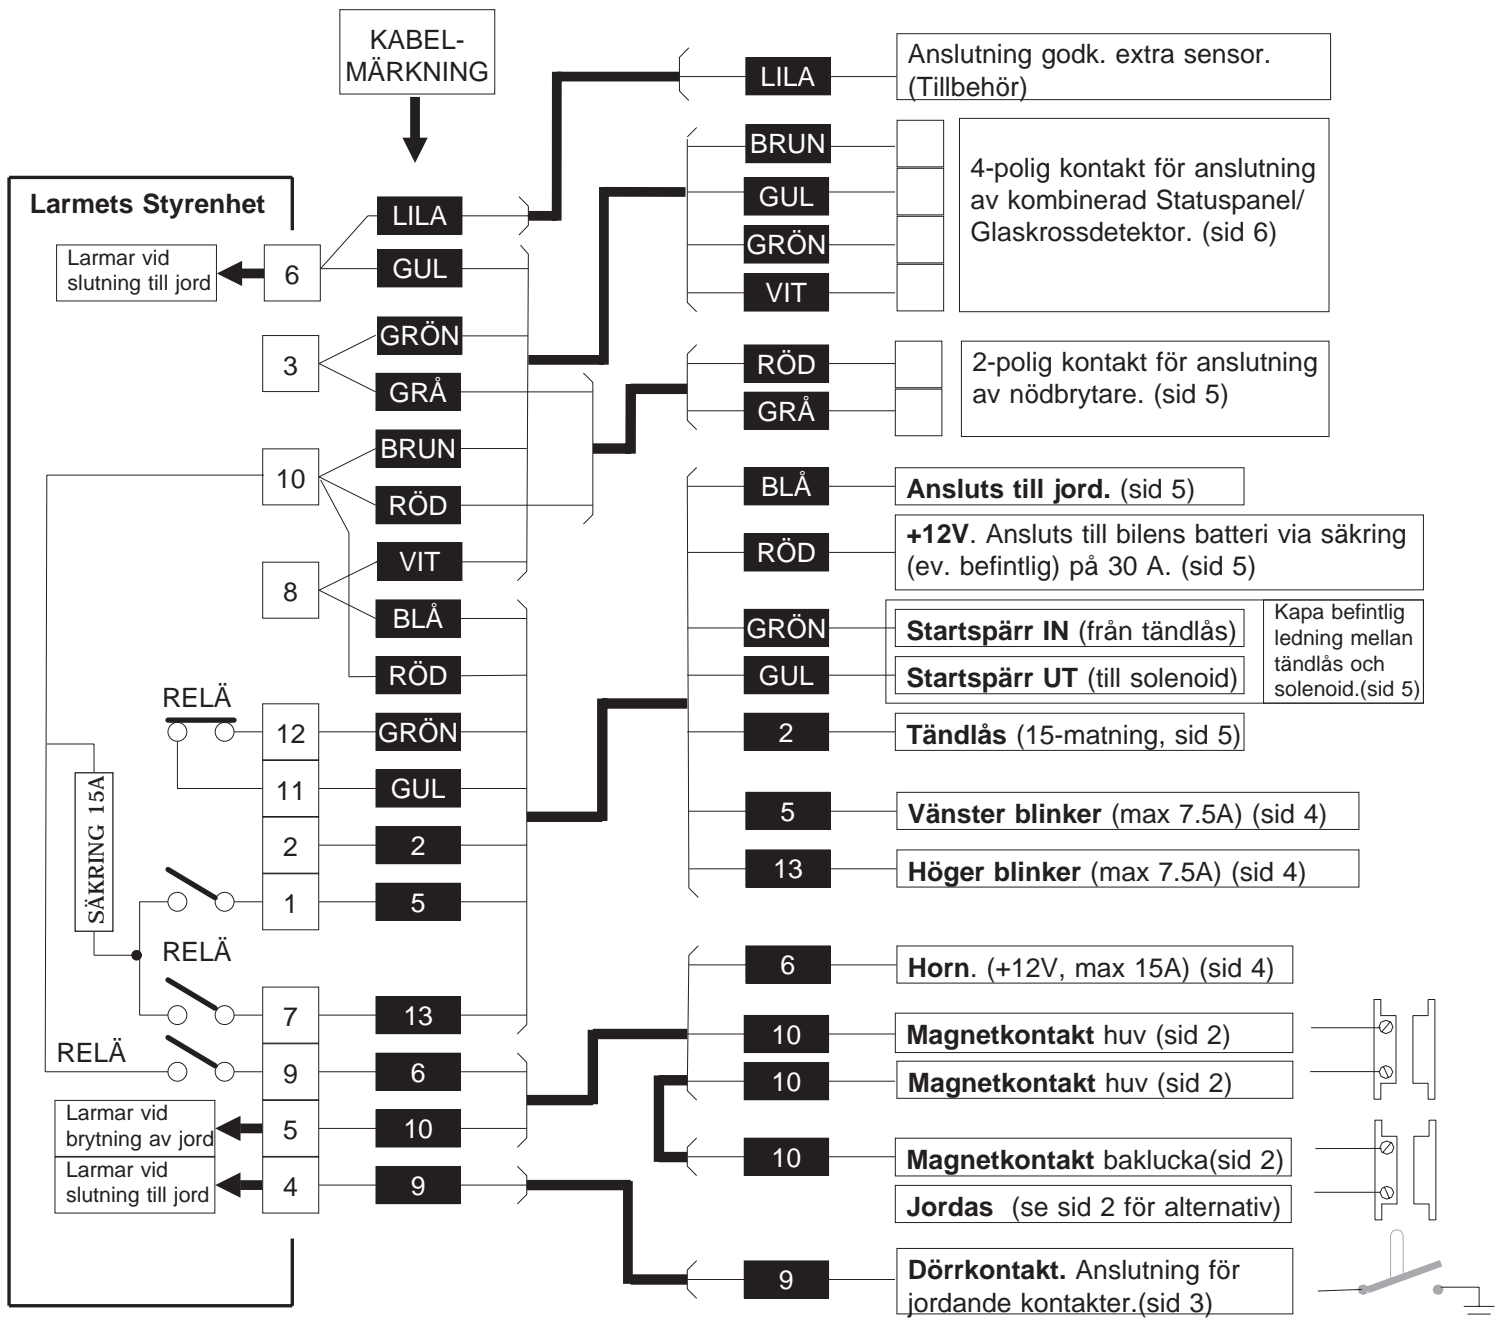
KABEL-MÄRKNING

Larmets Styrenhet

Larmar vid slutning till jord
6
LILA
GUL
3
GRÖN
GRÅ
10
BRUN
RÖD
8
VIT
BLÅ
RÖD
RELÄ
12
GRÖN
11
GUL
2
2
SÄKRING 15A
1
5
RELÄ
7
13
RELÄ
9
6
Larmar vid brytning av jord
5
10
Larmar vid slutning till jord
4
9

LILA
Anslutning godk. extra sensor. (Tillbehör)

BRUN
GUL
GRÖN
VIT
4-polig kontakt för anslutning av kombinerad Statuspanel/ Glaskrossdetektor. (sid 6)

RÖD
GRÅ
2-polig kontakt för anslutning av nödbrytare. (sid 5)

BLÅ
**Ansluts till jord.** (sid 5)
RÖD
**+12V**. Ansluts till bilens batteri via säkring (ev. befintlig) på 30 A. (sid 5)
GRÖN
**Startspärr IN** (från tändlås)
GUL
**Startspärr UT** (till solenoid)
Kapa befintlig ledning mellan tändlås och solenoid.(sid 5)
2
**Tändlås** (15-matning, sid 5)
5
**Vänster blinker** (max 7.5A) (sid 4)
13
**Höger blinker** (max 7.5A) (sid 4)

6
**Horn**. (+12V, max 15A) (sid 4)
10
**Magnetkontakt** huv (sid 2)
10
**Magnetkontakt** huv (sid 2)
10
**Magnetkontakt** baklucka(sid 2)
**Jordas** (se sid 2 för alternativ)
9
**Dörrkontakt.** Anslutning för jordande kontakter.(sid 3)